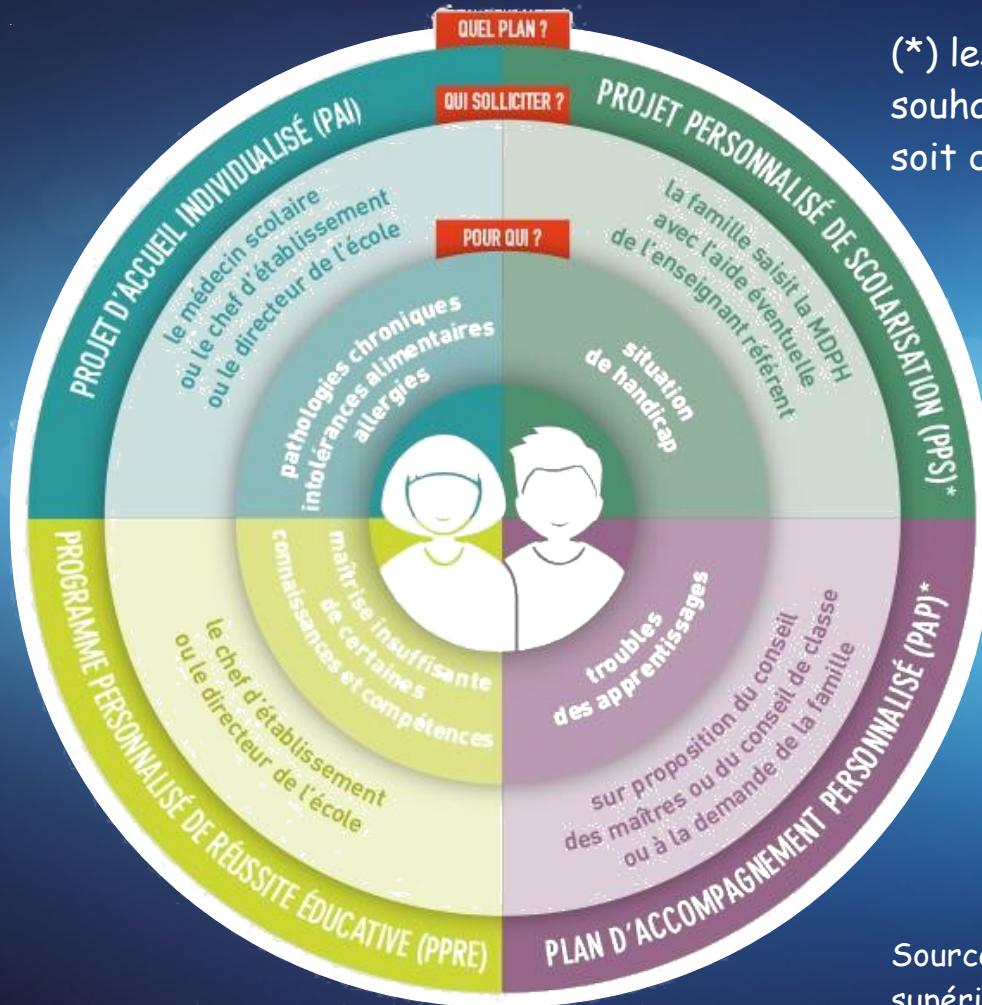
QUEL PLAN ?

QUI SOLLICITER ?

POUR QUI ?

PROJET D'ACCUEIL INDIVIDUALISÉ (PAI)

le médecin scolaire ou le chef d'établissement ou le directeur de l'école

pathologies chroniques intolérances alimentaires allergies

PROJET PERSONNALISÉ DE SCOLARISATION (PPS)*

la famille saisit la MDPH avec l'aide éventuelle de l'enseignant référent

situation de handicap

PROGRAMME PERSONNALISÉ DE RÉUSSITE ÉDUCATIVE (PPRE)

le chef d'établissement ou le directeur de l'école

maîtrise insuffisante de certaines connaissances et compétences

PLAN D'ACCOMPAGNEMENT PERSONNALISÉ (PAP)*

sur proposition du conseil des maîtres ou du conseil de classe ou à la demande de la famille

troubles des apprentissages

(*) le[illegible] souha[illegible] soit c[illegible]

Sourc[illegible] supéri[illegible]